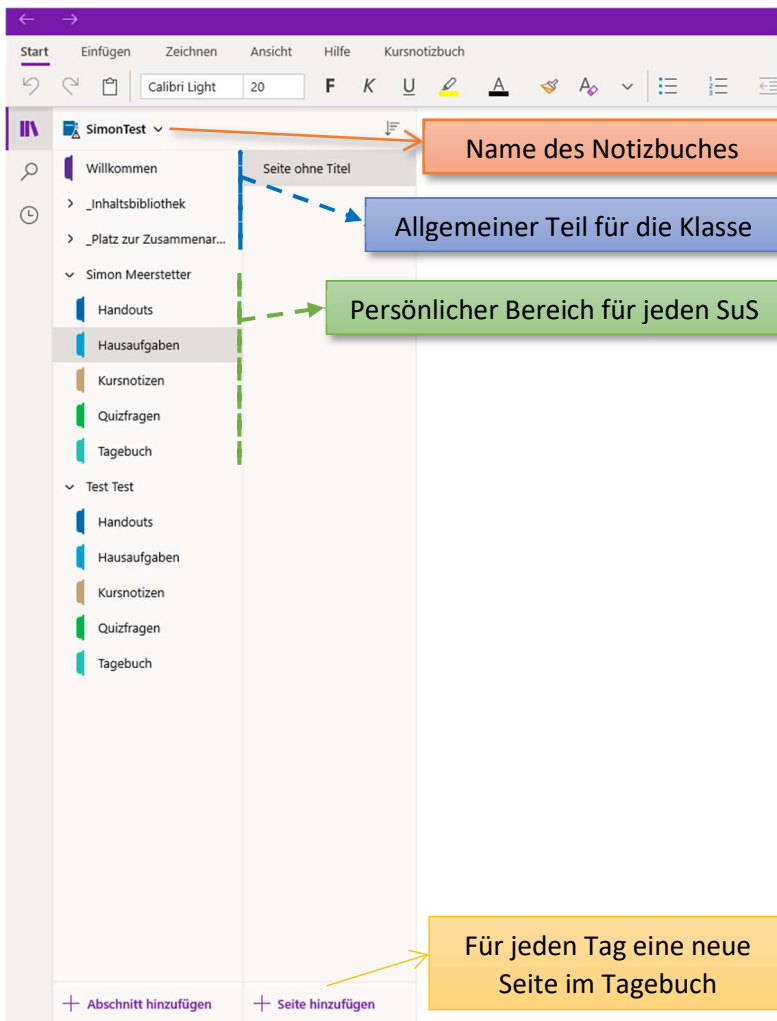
Start Einfügen Zeichnen Ansicht Hilfe Kursnotizbuch

Calibri Light 20 F K U

SimonTest

Name des Notizbuches

Willkommen

Seite ohne Titel

_Inhaltsbibliothek

Allgemeiner Teil für die Klasse

_Platz zur Zusammenar...

Simon Meerstetter

Persönlicher Bereich für jeden SuS

Handouts

Hausaufgaben

Kursnotizen

Quizfragen

Tagebuch

Test Test

Handouts

Hausaufgaben

Kursnotizen

Quizfragen

Tagebuch

Für jeden Tag eine neue Seite im Tagebuch

+ Abschnitt hinzufügen

+ Seite hinzufügen